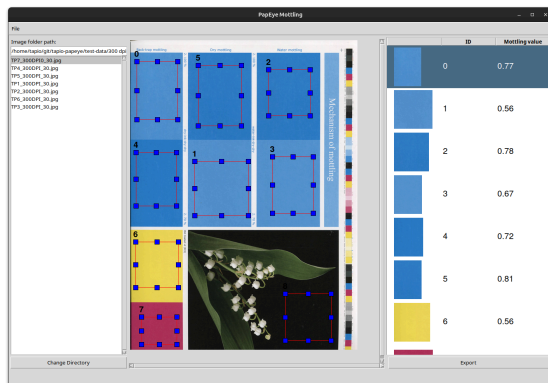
PapEye Mottling

File

Image folder path:

/home/tapio/git/tapio-papeye/test-data/300 dpi

TP2_300DPI0_30.jpg
TP4_300DPI_30.jpg
TP5_300DPI_30.jpg
TP1_300DPI_30.jpg
TP3_300DPI_30.jpg
TP6_300DPI_30.jpg
TP3_300DPI_30.jpg

Change Directory

0
5
2
4
1
3
6
7
8

Mechanism of mottling

| | ID | Mottling value |
|---|---|---|
| | 0 | 0.77 |
| | 1 | 0.56 |
| | 2 | 0.78 |
| | 3 | 0.67 |
| | 4 | 0.72 |
| | 5 | 0.81 |
| | 6 | 0.56 |

Export